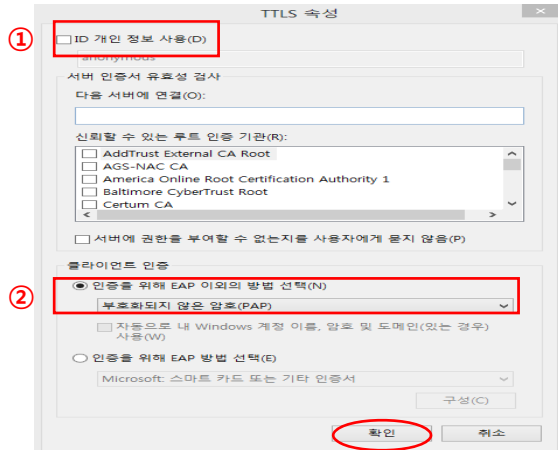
TTLS 속성

①

ID 개인 정보 사용(D)

anonymous

서버 인증서 유효성 검사

다음 서버에 연결(O):

신뢰할 수 있는 루트 인증 기관(R):

AddTrust External CA Root
AGS-NAC CA
America Online Root Certification Authority 1
Baltimore CyberTrust Root
Certum CA

서버에 권한을 부여할 수 없는지를 사용자에게 묻지 않음(P)

클라이언트 인증

②

인증을 위해 EAP 이외의 방법 선택(N)

부호화되지 않은 암호(PAP)

자동으로 내 Windows 계정 이름, 암호 및 도메인(있는 경우) 사용(W)

인증을 위해 EAP 방법 선택(E)

Microsoft: 스마트 카드 또는 기타 인증서

구성(C)

확인

취소